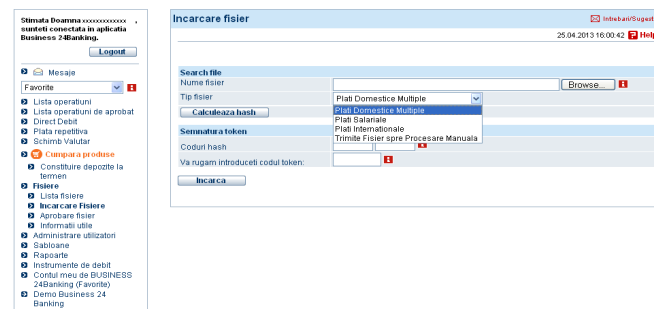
Stimata Doamna xxxxxxxxxxxxx , sunteti conectata in aplicatia Business 24Banking.

Logout

Mesaje

Favorite

Lista operatiuni
Lista operatiuni de aprobat
Direct Debit
Plata repetitiva
Schimb Valutar
Cumpara produse
Constituire depozite la termen
Fisiere
Lista fisiere
Incarcare Fisiere
Aprobare fisier
Informatii utile
Administrare utilizatori
Sabloane
Rapoarte
Instrumente de debit
Contul meu de BUSINESS 24Banking (Favorite)
Demo Business 24 Banking

Incarcare fisier

Intrebari/Suges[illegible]

25.04.2013 16:00:42 Help

Search file
Nume fisier
Browse...
Tip fisier
Plati Domestice Multiple
Calculeaza hash
Plati Domestice Multiple
Plati Salariale
Plati Internationale
Trimite Fisier spre Procesare Manuala
Semnatura token
Coduri hash
Va rugam introduceti codul token:
Incarca